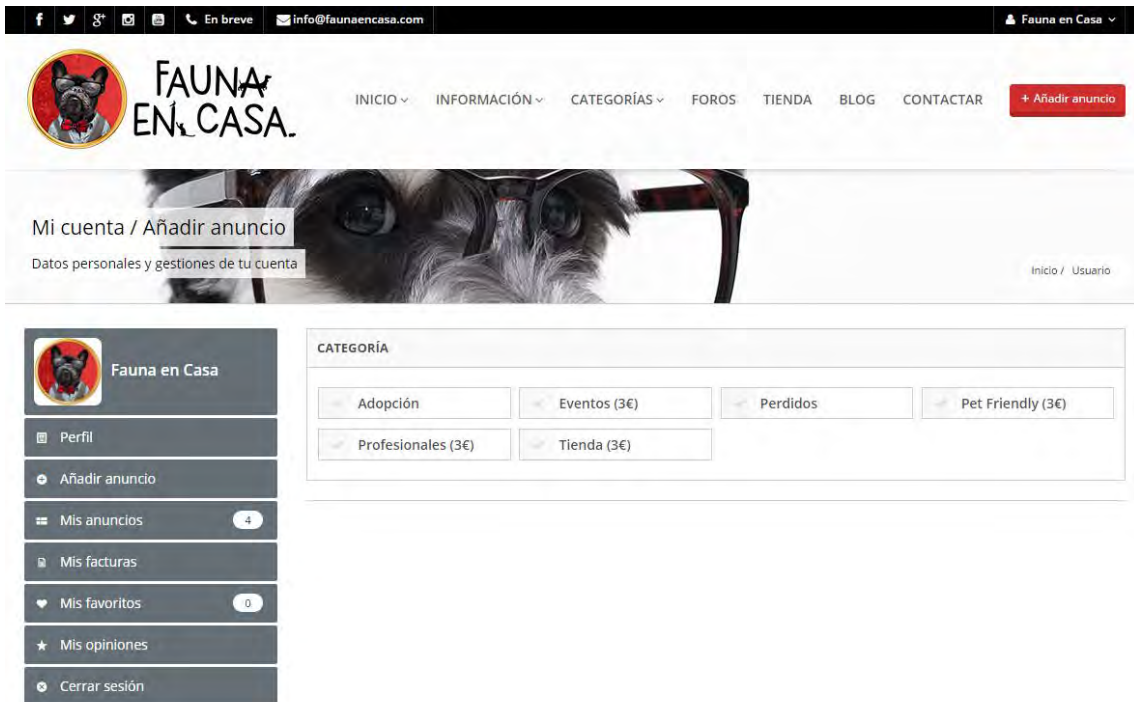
En breve info@faunaencasa.com Fauna en Casa

FAUNA EN CASA

INICIO INFORMACIÓN CATEGORÍAS FOROS TIENDA BLOG CONTACTAR + Añadir anuncio

Mi cuenta / Añadir anuncio

Datos personales y gestiones de tu cuenta

Inicio / Usuario

Fauna en Casa

Perfil

Añadir anuncio

Mis anuncios 4

Mis facturas

Mis favoritos 0

Mis opiniones

Cerrar sesión

CATEGORÍA

Adopción

Eventos (3€)

Perdidos

Pet Friendly (3€)

Profesionales (3€)

Tienda (3€)